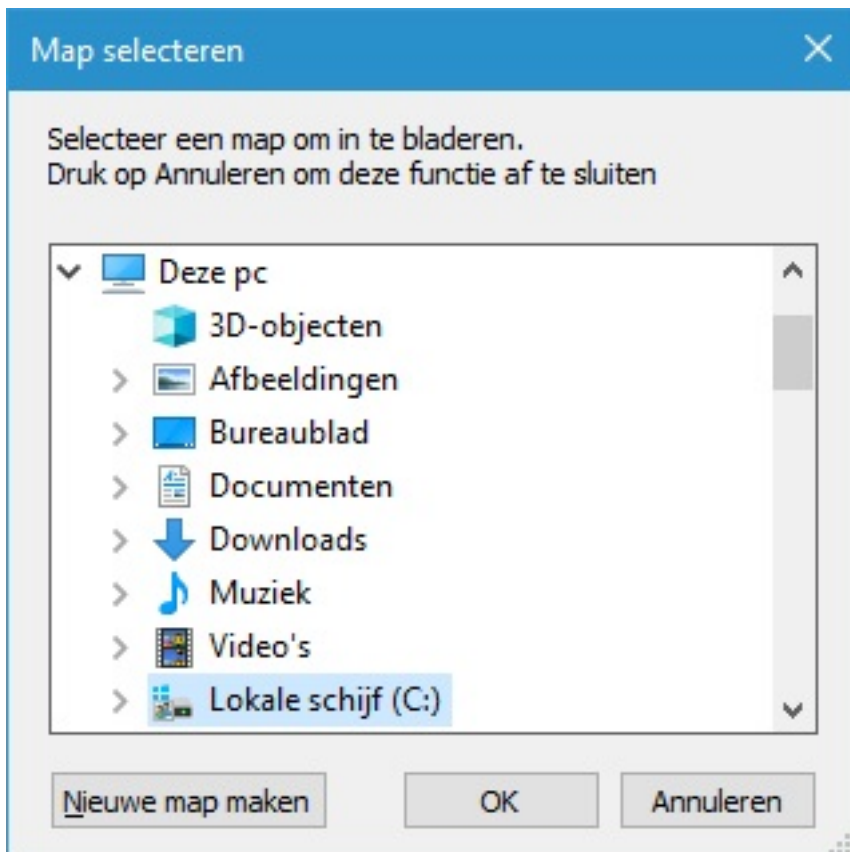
Map selecteren

Selecteer een map om in te bladeren.
Druk op Annuleren om deze functie af te sluiten

Deze pc
3D-objecten
Afbeeldingen
Bureaublad
Documenten
Downloads
Muziek
Video's
Lokale schijf (C:)

Nieuwe map maken
OK
Annuleren